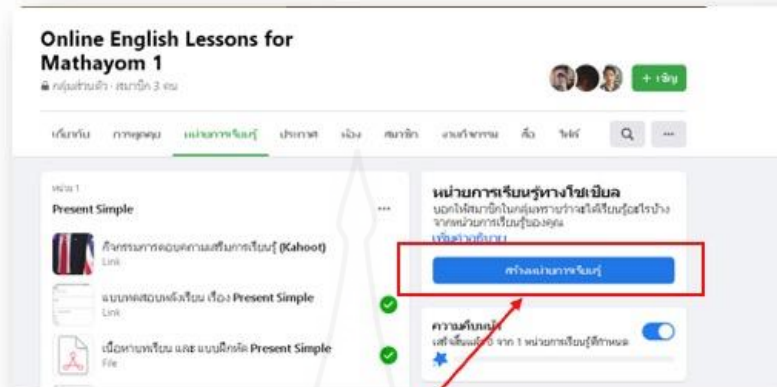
Online English Lessons for Mathayom 1

กลุ่มส่วนตัว · สมาชิก 3 คน

+ เชิญ

เกี่ยวกับ การพูดคุย หน่วยการเรียนรู้ ประกาศ ห้อง สมาชิก งานกิจกรรม สื่อ ไฟล์

หน่วย 1
Present Simple

กิจกรรมการตอบคำถามเสริมการเรียนรู้ (Kahoot)
Link

แบบทดสอบหลังเรียน เรื่อง Present Simple
Link

เนื้อหาบทเรียน และ แบบฝึกหัด Present Simple
File

หน่วยการเรียนรู้ทางโซเชียล
บอกให้สมาชิกในกลุ่มทราบว่าจะได้เรียนรู้อะไรบ้างจากหน่วยการเรียนรู้ของคุณ
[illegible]

สร้างหน่วยการเรียนรู้

ความคืบหน้า
เสร็จสิ้นแล้ว 0 จาก 1 หน่วยการเรียนรู้ที่กำหนด